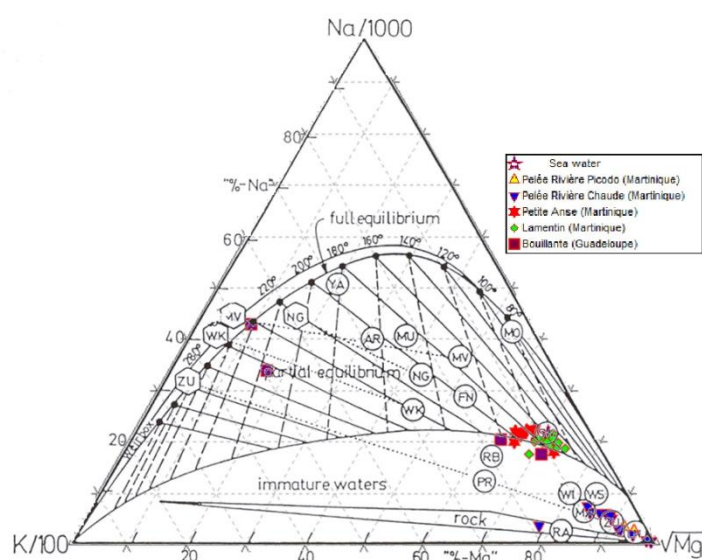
Na/1000

80

"%-Na"

60

40

20

full equilibrium

partial equilibrium

immature waters

rock

K/100

20

40

60

"%-Mg"

80

√Mg

280°

260°

220°

200°

180°

160°

140°

120°

100°

80°

YA

NG

MV

WK

ZU

AR

MU

MV

NG

FN

WK

MO

RB

PR

WI

WS

MS

ZU

RA

Sea water

Pelée Rivière Picodo (Martinique)

Pelée Rivière Chaude (Martinique)

Petite Anse (Martinique)

Lamentin (Martinique)

Bouillante (Guadeloupe)